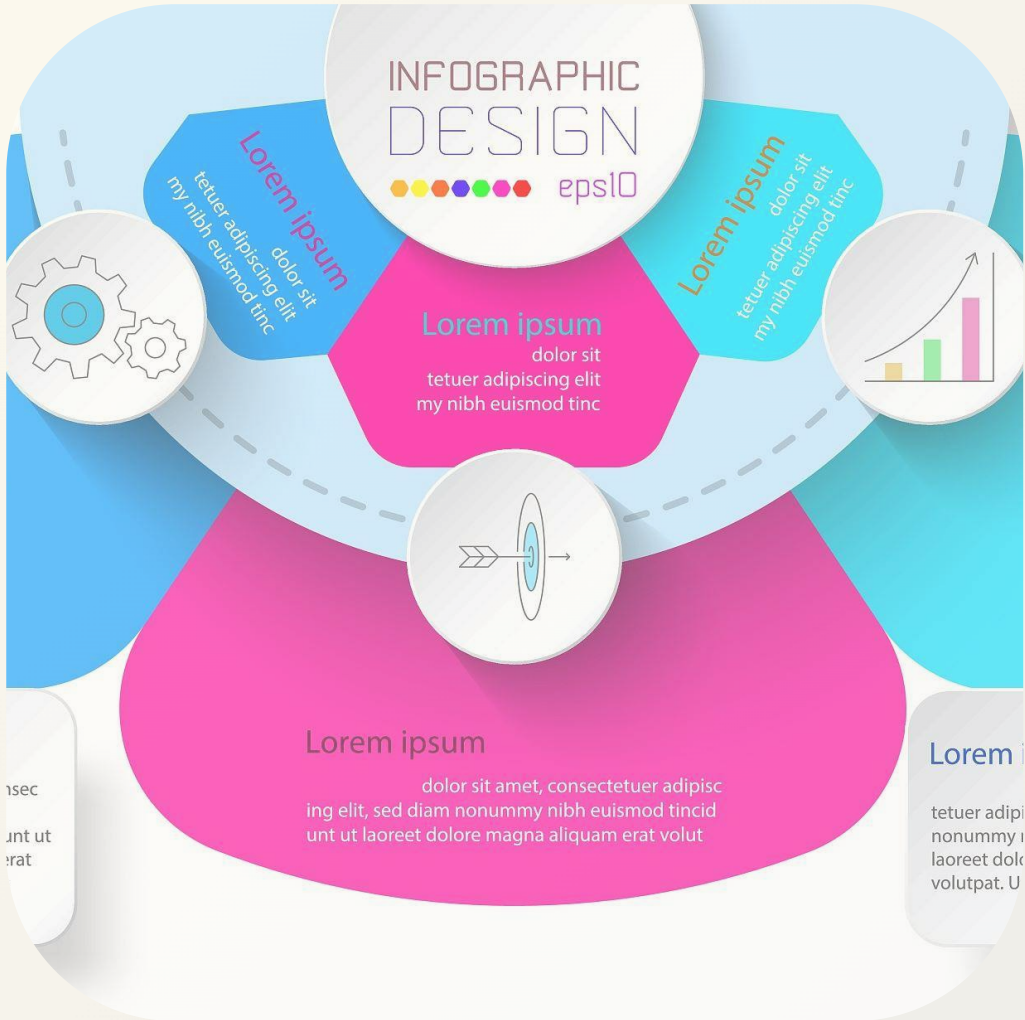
INFOGRAPHIC
DESIGN
eps10

Lorem ipsum
dolor sit
tetuer adipiscing elit
my nibh euismod tinc

Lorem ipsum
dolor sit
tetuer adipiscing elit
my nibh euismod tinc

Lorem ipsum
dolor sit
tetuer adipiscing elit
my nibh euismod tinc

Lorem ipsum
dolor sit amet, consectetuer adipiscing elit, sed diam nonummy nibh euismod tincidunt ut laoreet dolore magna aliquam erat volut

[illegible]nsec
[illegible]unt ut
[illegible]erat

Lorem i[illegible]
tetuer adipi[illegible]
nonummy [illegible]
laoreet dolo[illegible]
volutpat. U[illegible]